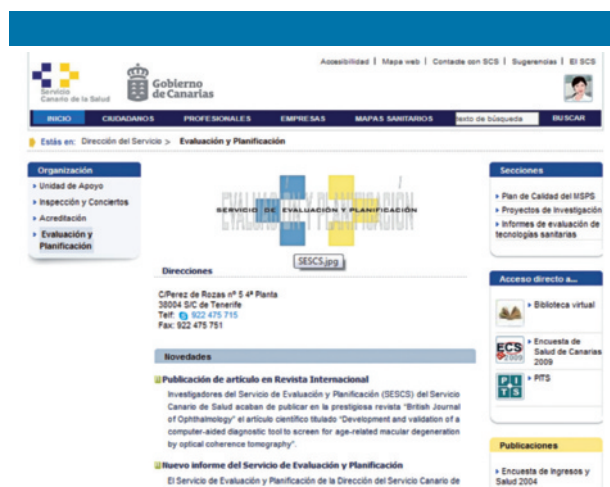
Servicio Canario de la Salud

Gobierno de Canarias

Accesibilidad | Mapa web | Contacte con SCS | Sugerencias | El SCS

INICIO | CIUDADANOS | PROFESIONALES | EMPRESAS | MAPAS SANITARIOS | texto de búsqueda | BUSCAR

Estás en: Dirección del Servicio > Evaluación y Planificación

Organización
Unidad de Apoyo
Inspección y Conciertos
Acreditación
Evaluación y Planificación

SERVICIO DE EVALUACIÓN Y PLANIFICACIÓN

SESCS.jpg

Direcciones

C/Perez de Rozas nº 5 4ª Planta
38004 S/C de Tenerife
Telf: 922 475 715
Fax: 922 475 751

Novedades

Publicación de artículo en Revista Internacional
Investigadores del Servicio de Evaluación y Planificación (SESCS) del Servicio Canario de Salud acaban de publicar en la prestigiosa revista "British Journal of Ophthalmology" el artículo científico titulado "Development and validation of a computer-aided diagnostic tool to screen for age-related macular degeneration by optical coherence tomography".

Nuevo informe del Servicio de Evaluación y Planificación
El Servicio de Evaluación y Planificación de la Dirección del Servicio Canario de

Secciones
Plan de Calidad del MSPS
Proyectos de investigación
Informes de evaluación de tecnologías sanitarias

Acceso directo a...
Biblioteca virtual
ECS 2009
Encuesta de Salud de Canarias 2009
PITS
PITS

Publicaciones
Encuesta de Ingresos y Salud 2004